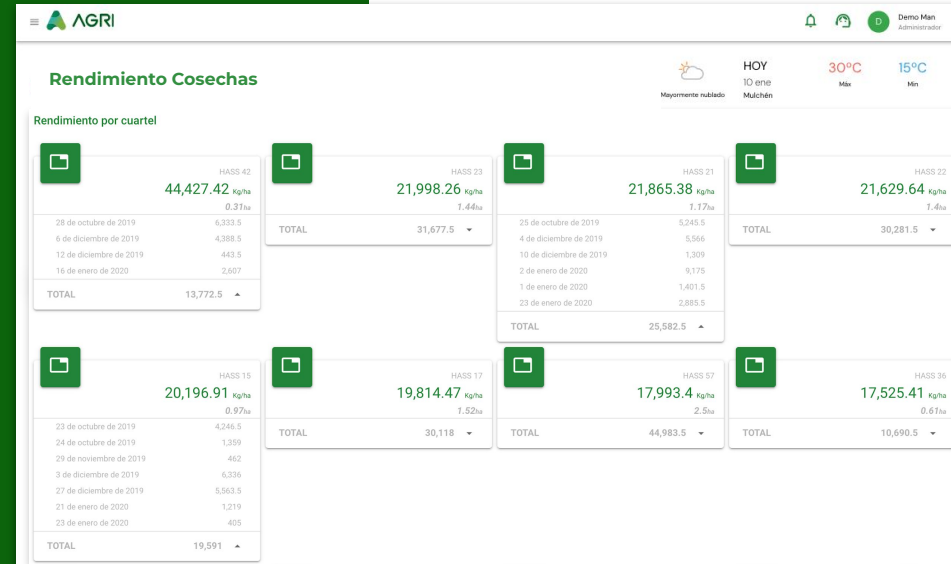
AGRI

D Demo Man
Administrador

Rendimiento Cosechas

Mayormente nublado

HOY
10 ene
Mulchén

30ºC
Máx

15ºC
Min

Rendimiento por cuartel

HASS 42
44,427.42 Kg/ha
0.31ha

| | |
|---|---|
| 28 de octubre de 2019 | 6,333.5 |
| 6 de diciembre de 2019 | 4,388.5 |
| 12 de diciembre de 2019 | 443.5 |
| 16 de enero de 2020 | 2,607 |

TOTAL 13,772.5

HASS 23
21,998.26 Kg/ha
1.44ha

TOTAL 31,677.5

HASS 21
21,865.38 Kg/ha
1.17ha

| | |
|---|---|
| 25 de octubre de 2019 | 5,245.5 |
| 4 de diciembre de 2019 | 5,566 |
| 10 de diciembre de 2019 | 1,309 |
| 2 de enero de 2020 | 9,175 |
| 1 de enero de 2020 | 1,401.5 |
| 23 de enero de 2020 | 2,885.5 |

TOTAL 25,582.5

HASS 22
21,629.64 Kg/ha
1.4ha

TOTAL 30,281.5

HASS 15
20,196.91 Kg/ha
0.97ha

| | |
|---|---|
| 23 de octubre de 2019 | 4,246.5 |
| 24 de octubre de 2019 | 1,359 |
| 29 de noviembre de 2019 | 462 |
| 3 de diciembre de 2019 | 6,336 |
| 27 de diciembre de 2019 | 5,563.5 |
| 21 de enero de 2020 | 1,219 |
| 23 de enero de 2020 | 405 |

TOTAL 19,591

HASS 17
19,814.47 Kg/ha
1.52ha

TOTAL 30,118

HASS 57
17,993.4 Kg/ha
2.5ha

TOTAL 44,983.5

HASS 36
17,525.41 Kg/ha
0.61ha

TOTAL 10,690.5